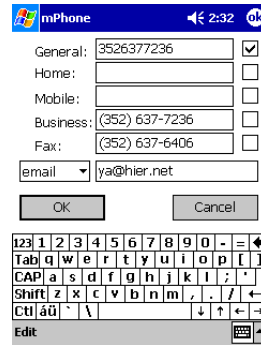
mPhone 2:32 ok

General: 3526377236

Home:

Mobile:

Business: (352) 637-7236

Fax: (352) 637-6406

email ya@hier.net

OK Cancel

123 1 2 3 4 5 6 7 8 9 0 - =
Tab q w e r t y u i o p [ ]
CAP a s d f g h j k l ; '
Shift z x c v b n m , . /
Ctl áü ` \

Edit